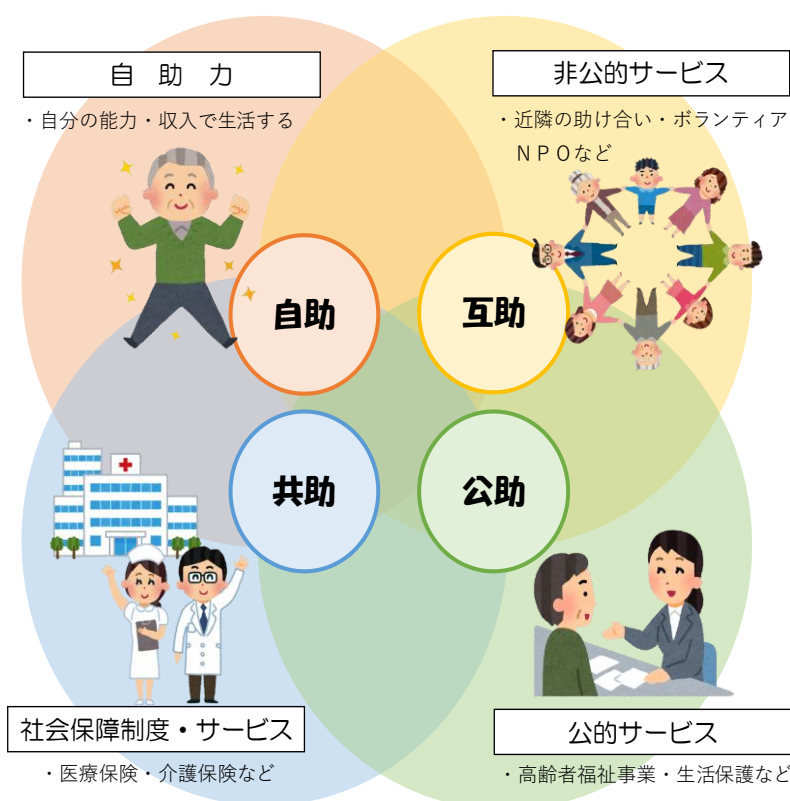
自 助 力

・自分の能力・収入で生活する

非公的サービス

・近隣の助け合い・ボランティア
ＮＰＯなど

自助

互助

共助

公助

社会保障制度・サービス

・医療保険・介護保険など

公的サービス

・高齢者福祉事業・生活保護など